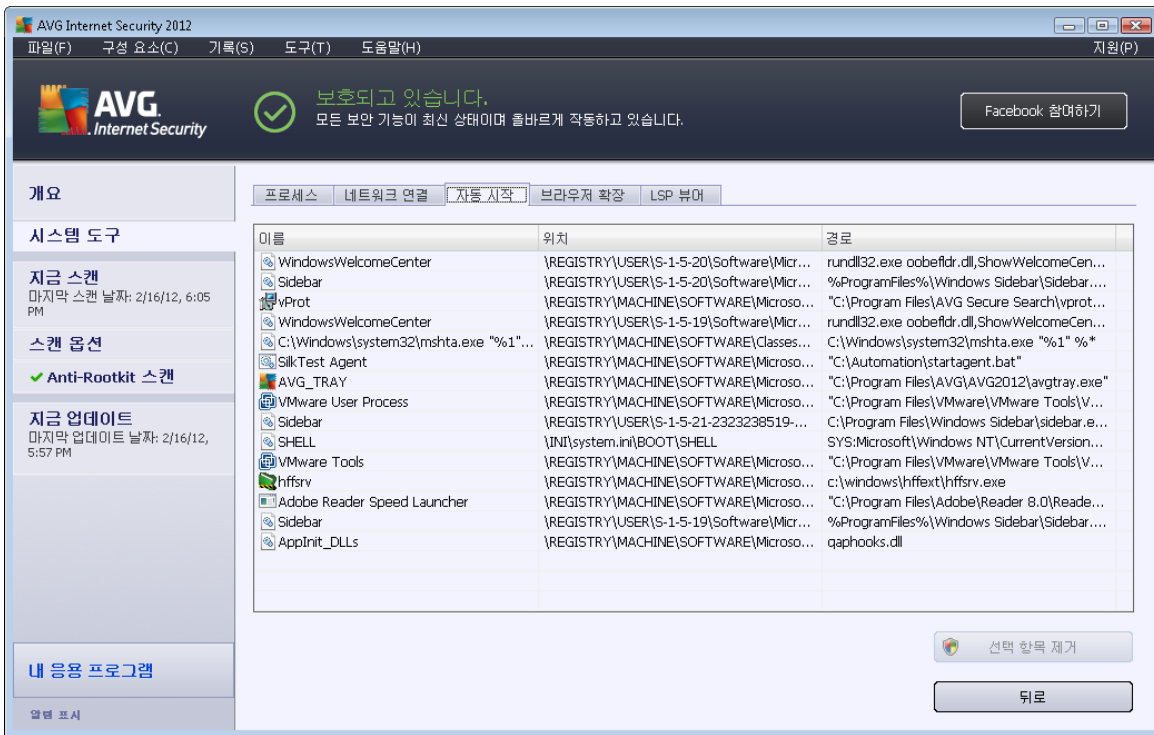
AVG Internet Security 2012

파일(F) 구성 요소(C) 기록(S) 도구(T) 도움말(H) 지원(P)

AVG. Internet Security

보호되고 있습니다.
모든 보안 기능이 최신 상태이며 올바르게 작동하고 있습니다.

Facebook 참여하기

개요

시스템 도구

지금 스캔
마지막 스캔 날짜: 2/16/12, 6:05 PM

스캔 옵션

✔ Anti-Rootkit 스캔

지금 업데이트
마지막 업데이트 날짜: 2/16/12, 5:57 PM

내 응용 프로그램

알림 표시

프로세스 | 네트워크 연결 | 자동 시작 | 브라우저 확장 | LSP 뷰어

| 이름 | 위치 | 경로 |
|---|---|---|
| WindowsWelcomeCenter | \REGISTRY\USER\S-1-5-20\Software\Micr... | rundll32.exe oobefldr.dll,ShowWelcomeCen... |
| Sidebar | \REGISTRY\USER\S-1-5-20\Software\Micr... | %ProgramFiles%\Windows Sidebar\Sidebar.... |
| vProt | \REGISTRY\MACHINE\SOFTWARE\Microso... | "C:\Program Files\AVG Secure Search\vprot... |
| WindowsWelcomeCenter | \REGISTRY\USER\S-1-5-19\Software\Micr... | rundll32.exe oobefldr.dll,ShowWelcomeCen... |
| C:\Windows\system32\mshta.exe "%1"... | \REGISTRY\MACHINE\SOFTWARE\Classes... | C:\Windows\system32\mshta.exe "%1" %* |
| SilkTest Agent | \REGISTRY\MACHINE\SOFTWARE\Microso... | "C:\Automation\startagent.bat" |
| AVG_TRAY | \REGISTRY\MACHINE\SOFTWARE\Microso... | "C:\Program Files\AVG\AVG2012\avgtray.exe" |
| VMware User Process | \REGISTRY\MACHINE\SOFTWARE\Microso... | "C:\Program Files\VMware\VMware Tools\V... |
| Sidebar | \REGISTRY\USER\S-1-5-21-2323238519-... | C:\Program Files\Windows Sidebar\sidebar.e... |
| SHELL | \INI\system.ini\BOOT\SHELL | SYS:Microsoft\Windows NT\CurrentVersion... |
| VMware Tools | \REGISTRY\MACHINE\SOFTWARE\Microso... | "C:\Program Files\VMware\VMware Tools\V... |
| hffsrv | \REGISTRY\MACHINE\SOFTWARE\Microso... | c:\windows\hffext\hffsrv.exe |
| Adobe Reader Speed Launcher | \REGISTRY\MACHINE\SOFTWARE\Microso... | "C:\Program Files\Adobe\Reader 8.0\Reade... |
| Sidebar | \REGISTRY\USER\S-1-5-19\Software\Micr... | %ProgramFiles%\Windows Sidebar\Sidebar.... |
| AppInit_DLLs | \REGISTRY\MACHINE\SOFTWARE\Microso... | qaphooks.dll |

선택 항목 제거

뒤로